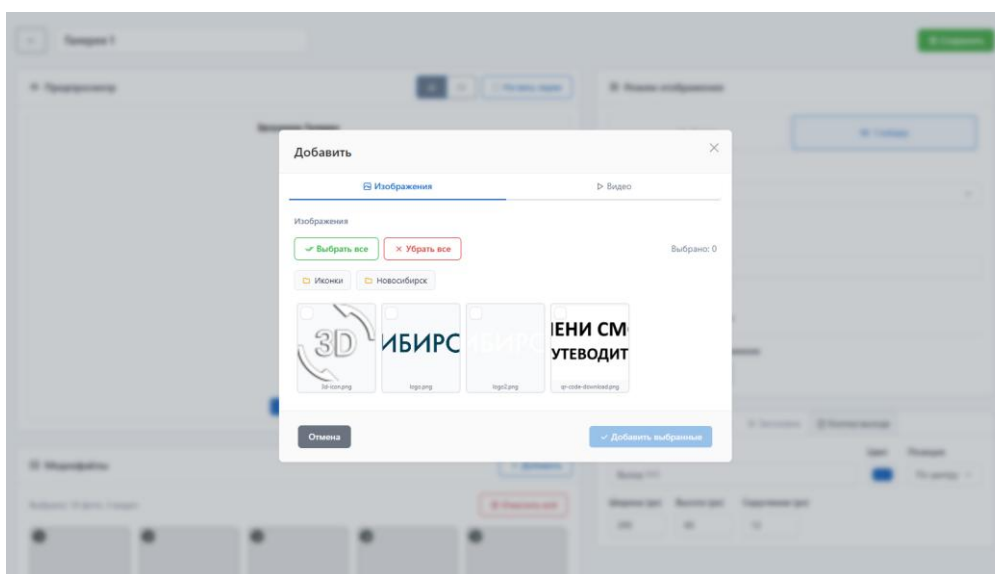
Добавить

Изображения

Видео

Изображения

✓ Выбрать все

× Убрать все

Выбрано: 0

Иконки

Новосибирск

3D

3d-icon.png

ИБИРС

logo.png

ИБИРС

logo2.png

ЕНИ СМ
УТЕВОДИТ

qr-code-download.png

Отмена

✓ Добавить выбранные